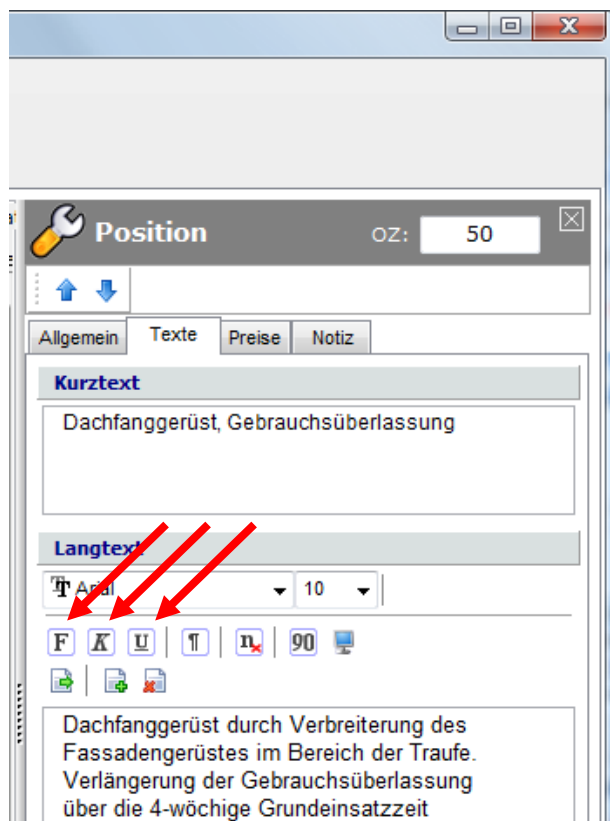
Position
OZ: 50

Allgemein
Texte
Preise
Notiz

Kurztext
Dachfanggerüst, Gebrauchsüberlassung

Langtext
Arial
10
F K U ¶ n 90

Dachfanggerüst durch Verbreiterung des Fassadengerüstes im Bereich der Traufe. Verlängerung der Gebrauchsüberlassung über die 4-wöchige Grundeinsatzzeit